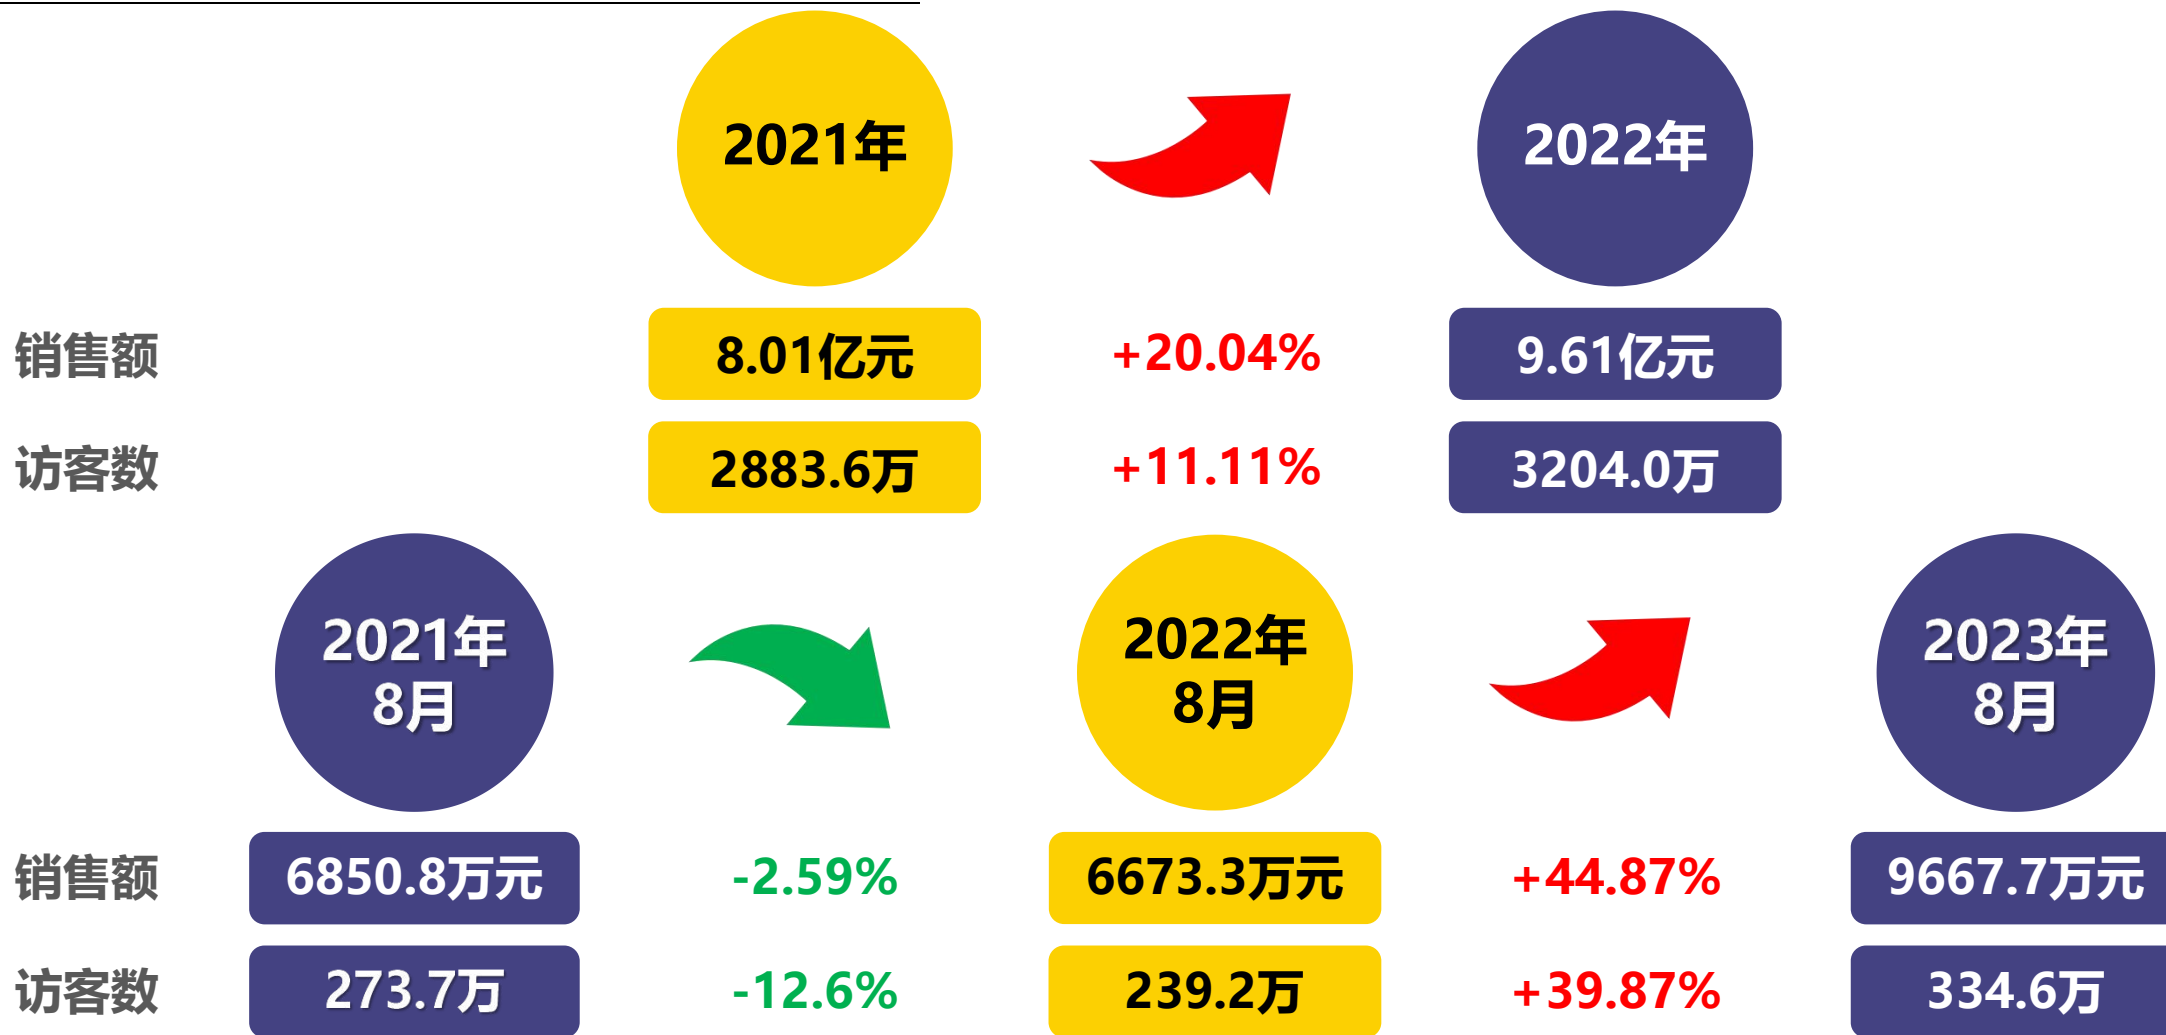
2021年

2022年

销售额 8.01亿元 +20.04% 9.61亿元

访客数 2883.6万 +11.11% 3204.0万

2021年 8月

2022年 8月

2023年 8月

销售额 6850.8万元 -2.59% 6673.3万元 +44.87% 9667.7万元

访客数 273.7万 -12.6% 239.2万 +39.87% 334.6万